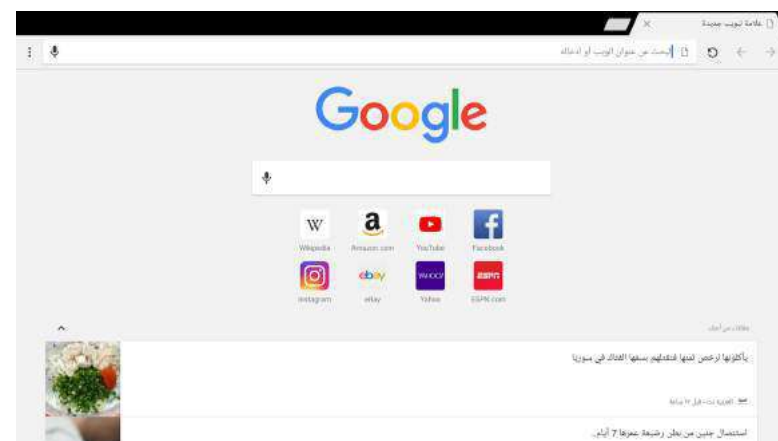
علامة تبويب جديدة ×

ابحث عن عنوان الويب أو ادخاله

Google

W
Wikipedia

a
Amazon.com

YouTube

f
Facebook

Instagram

ebay
eBay

YAHOO!
Yahoo

ESPN
ESPN.com

مقالات من أجلك

يأكلونها لرخص ثمنها فتقتلهم بسمها العثاث في سوريا

العربية نت - قبل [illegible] ساعة

استئصال جنين من بطن رضيعة عمرها 7 أيام...